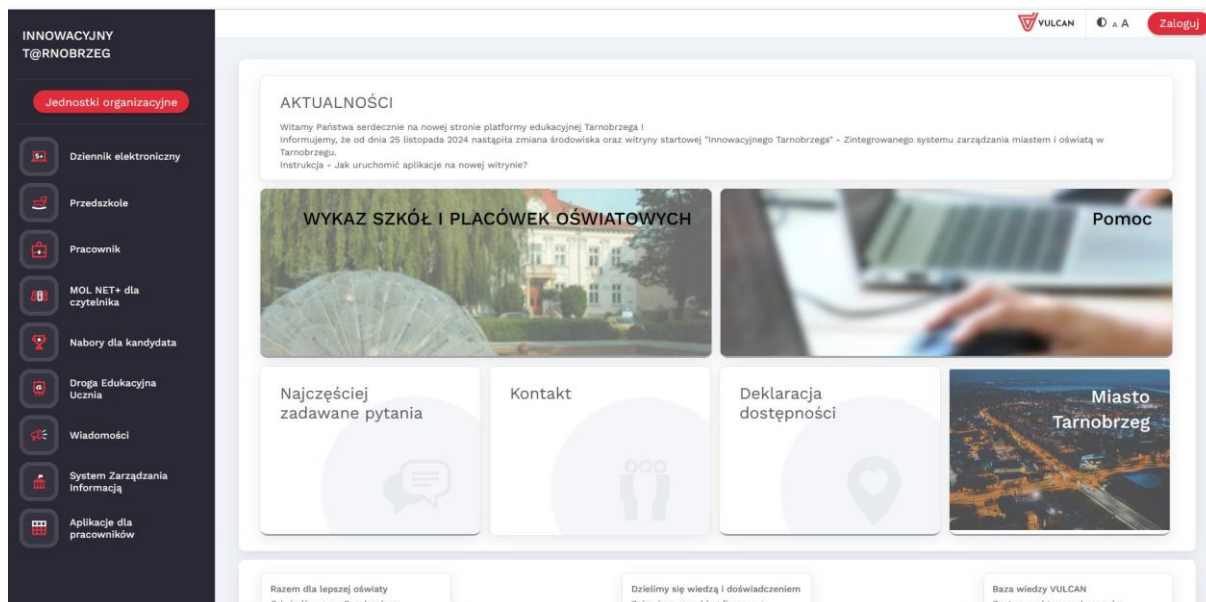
INNOWACYJNY T@RNOBRZEG

Jednostki organizacyjne

Dziennik elektroniczny

Przedszkole

Pracownik

MOL NET+ dla czytelnika

Nabory dla kandydata

Droga Edukacyjna Ucznia

Wiadomości

System Zarządzania Informacją

Aplikacje dla pracowników

VULCAN A A Zaloguj

AKTUALNOŚCI

Witamy Państwa serdecznie na nowej stronie platformy edukacyjnej Tarnobrzega !
Informujemy, że od dnia 25 listopada 2024 nastąpiła zmiana środowiska oraz witryny startowej "Innowacyjnego Tarnobrzega" - Zintegrowanego systemu zarządzania miastem i oświatą w Tarnobrzegu.
Instrukcja - Jak uruchomić aplikacje na nowej witrynie?

WYKAZ SZKÓŁ I PLACÓWEK OŚWIATOWYCH

Pomoc

Najczęściej zadawane pytania

Kontakt

Deklaracja dostępności

Miasto Tarnobrzeg

Razem dla lepszej oświaty

Dzielimy się wiedzą i doświadczeniem

Baza wiedzy VULCAN